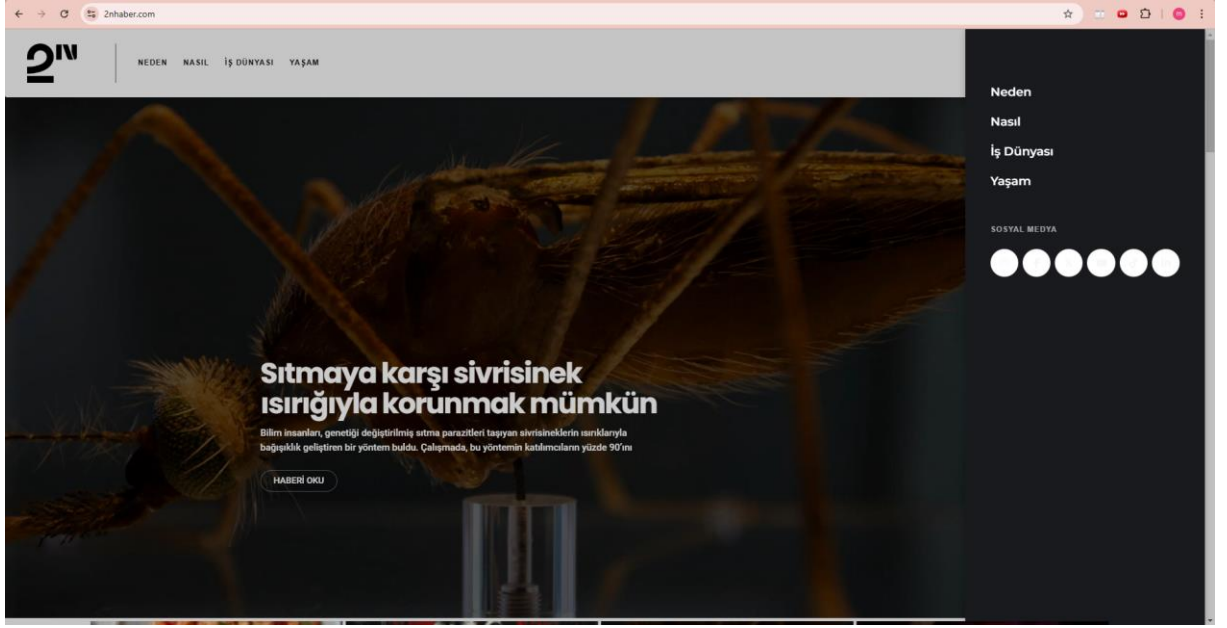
2nhaber.com

2N

NEDEN NASIL İŞ DÜNYASI YAŞAM

Sıtmaya karşı sivrisinek ısırığıyla korunmak mümkün

Bilim insanları, genetiği değiştirilmiş sıtma parazitleri taşıyan sivrisineklerin ısırıklarıyla bağışıklık geliştiren bir yöntem buldu. Çalışmada, bu yöntemin katılımcıların yüzde 90'ını

HABERİ OKU

Neden
Nasıl
İş Dünyası
Yaşam

SOSYAL MEDYA